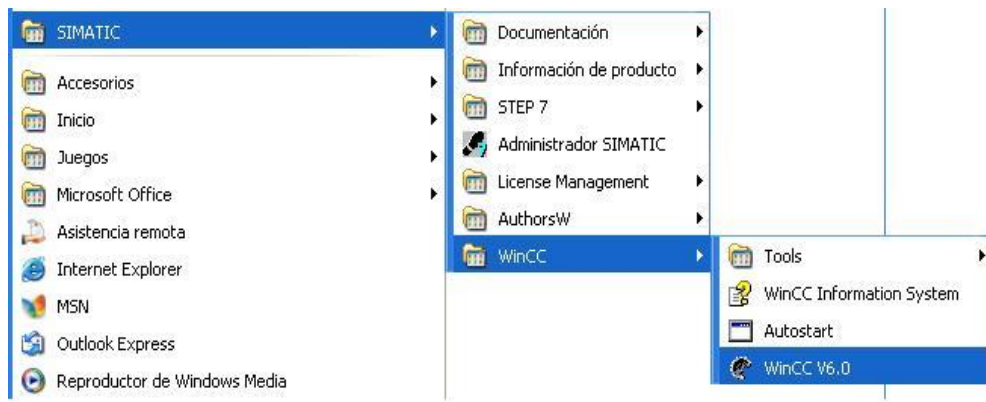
SIMATIC
Accesorios
Inicio
Juegos
Microsoft Office
Asistencia remota
Internet Explorer
MSN
Outlook Express
Reproductor de Windows Media

Documentación
Información de producto
STEP 7
Administrador SIMATIC
License Management
AuthorsW
WinCC

Tools
WinCC Information System
Autostart
WinCC V6.0